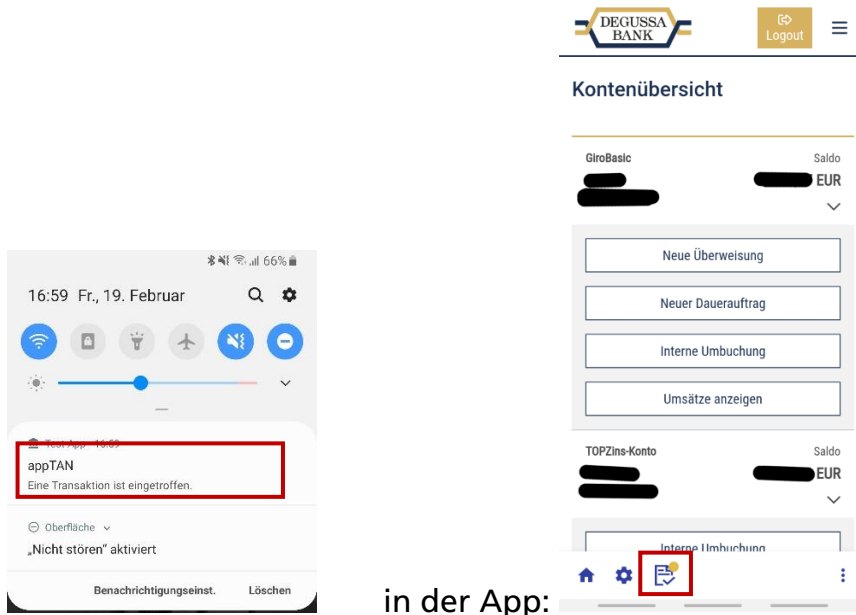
66%

16:59 Fr., 19. Februar

Test App · 16:59

appTAN

Eine Transaktion ist eingetroffen.

Oberfläche

„Nicht stören" aktiviert

Benachrichtigungseinst. Löschen

in der App:

DEGUSSA BANK

Logout

Kontenübersicht

GiroBasic

Saldo

EUR

Neue Überweisung

Neuer Dauerauftrag

Interne Umbuchung

Umsätze anzeigen

TOPZins-Konto

Saldo

EUR

Interne Umbuchung